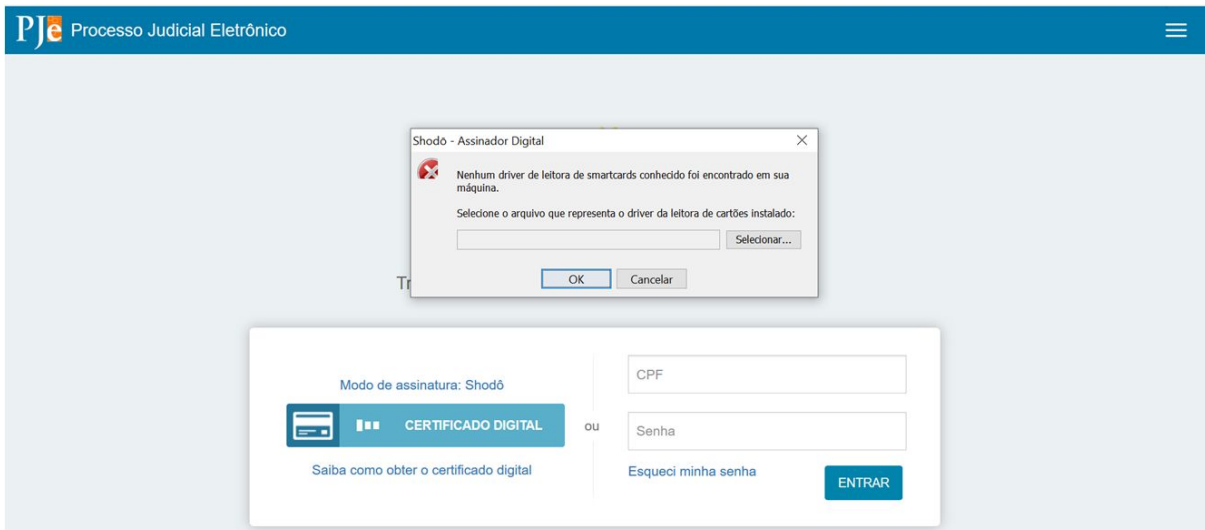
PJe Processo Judicial Eletrônico

Shodō - Assinador Digital

Nenhum driver de leitora de smartcards conhecido foi encontrado em sua máquina.

Selecione o arquivo que representa o driver da leitora de cartões instalado:

Selecionar...

OK Cancelar

Tr

Modo de assinatura: Shodō

CERTIFICADO DIGITAL

ou

Saiba como obter o certificado digital

CPF

Senha

Esqueci minha senha

ENTRAR